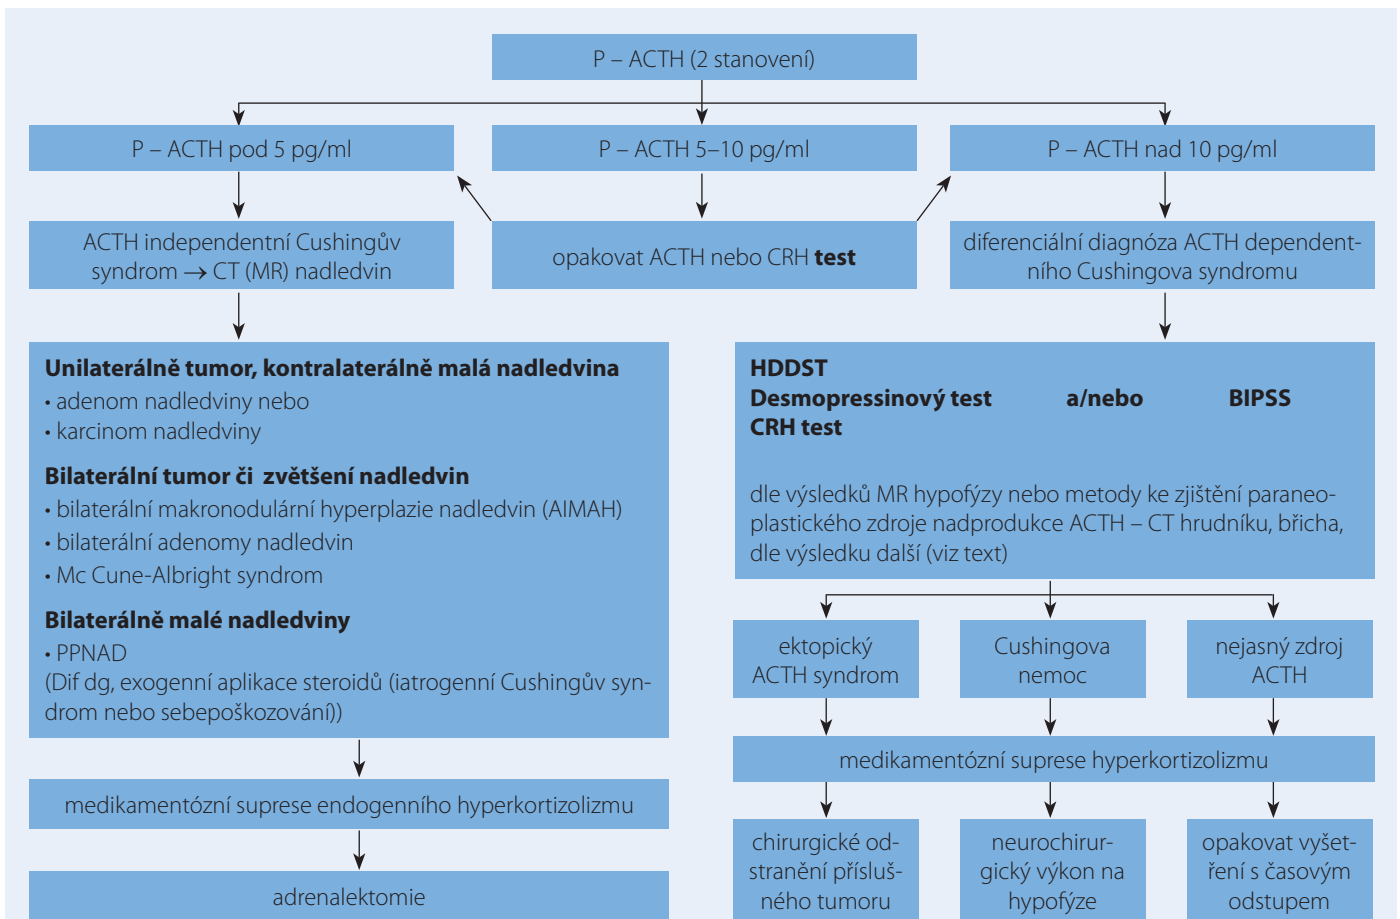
P – ACTH (2 stanovení)

P – ACTH pod 5 pg/ml

P – ACTH 5–10 pg/ml

P – ACTH nad 10 pg/ml

ACTH independentní Cushingův syndrom → CT (MR) nadledvin

opakovat ACTH nebo CRH **test**

diferenciální diagnóza ACTH dependentního Cushingova syndromu

**Unilaterálně tumor, kontralaterálně malá nadledvina**
• adenom nadledviny nebo
• karcinom nadledviny

**Bilaterální tumor či zvětšení nadledvin**
• bilaterální makronodulární hyperplazie nadledvin (AIMAH)
• bilaterální adenomy nadledvin
• Mc Cune-Albright syndrom

**Bilaterálně malé nadledviny**
• PPNAD
(Dif dg, exogenní aplikace steroidů (iatrogenní Cushingův syndrom nebo sebepoškozování))

medikamentózní suprese endogenního hyperkortizolizmu

adrenalektomie

**HDDST**
**Desmopressinový test** **a/nebo** **BIPSS**
**CRH test**

dle výsledků MR hypofýzy nebo metody ke zjištění paraneoplastického zdroje nadprodukce ACTH – CT hrudníku, břicha, dle výsledku další (viz text)

ektopický ACTH syndrom

Cushingova nemoc

nejasný zdroj ACTH

medikamentózní suprese hyperkortizolizmu

chirurgické odstranění příslušného tumoru

neurochirurgický výkon na hypofýze

opakovat vyšetření s časovým odstupem